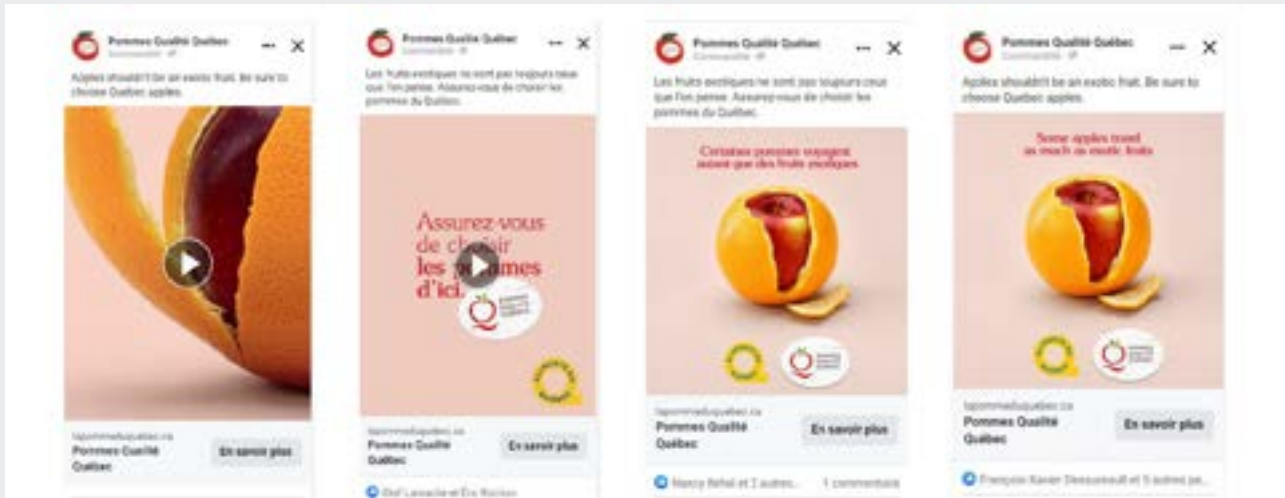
Pommes Qualité Québec
Commandité

Apples shouldn't be an exotic fruit. Be sure to choose Québec apples.

lapommeduquebec.ca
Pommes Qualité Québec
En savoir plus

Pommes Qualité Québec
Commandité

Les fruits exotiques ne sont pas toujours ceux que l'on pense. Assurez-vous de choisir les pommes du Québec.

Assurez-vous de choisir les pommes d'ici.

lapommeduquebec.ca
Pommes Qualité Québec
En savoir plus

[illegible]

Pommes Qualité Québec
Commandité

Les fruits exotiques ne sont pas toujours ceux que l'on pense. Assurez-vous de choisir les pommes du Québec.

Certaines pommes voyagent autant que des fruits exotiques

lapommeduquebec.ca
Pommes Qualité Québec
En savoir plus

Nancy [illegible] et 2 autres... 1 commentaire

Pommes Qualité Québec
Commandité

Apples shouldn't be an exotic fruit. Be sure to choose Québec apples.

Some apples travel as much as exotic fruits

lapommeduquebec.ca
Pommes Qualité Québec
En savoir plus

François-Xavier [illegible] et 5 autres pe...